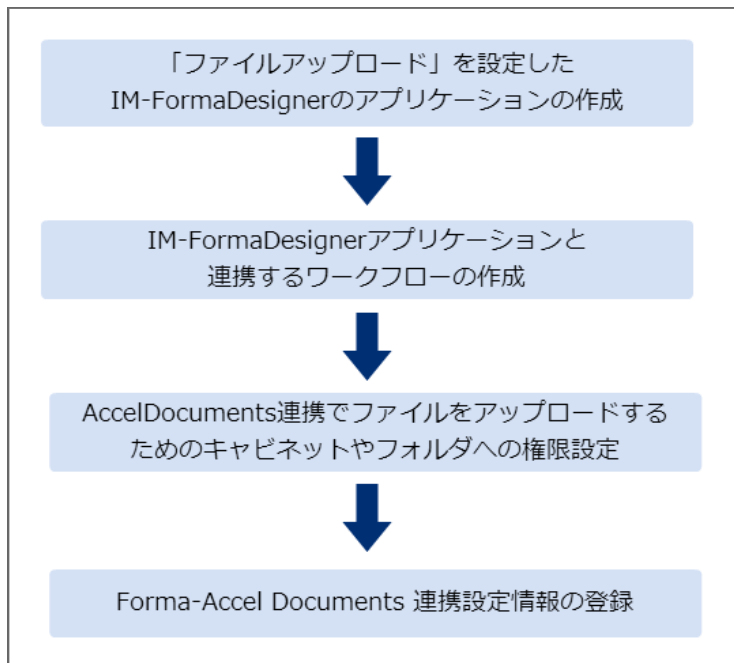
「ファイルアップロード」を設定した
IM-FormaDesignerのアプリケーションの作成

IM-FormaDesignerアプリケーションと
連携するワークフローの作成

AccelDocuments連携でファイルをアップロードする
ためのキャビネットやフォルダへの権限設定

Forma-Accel Documents 連携設定情報の登録